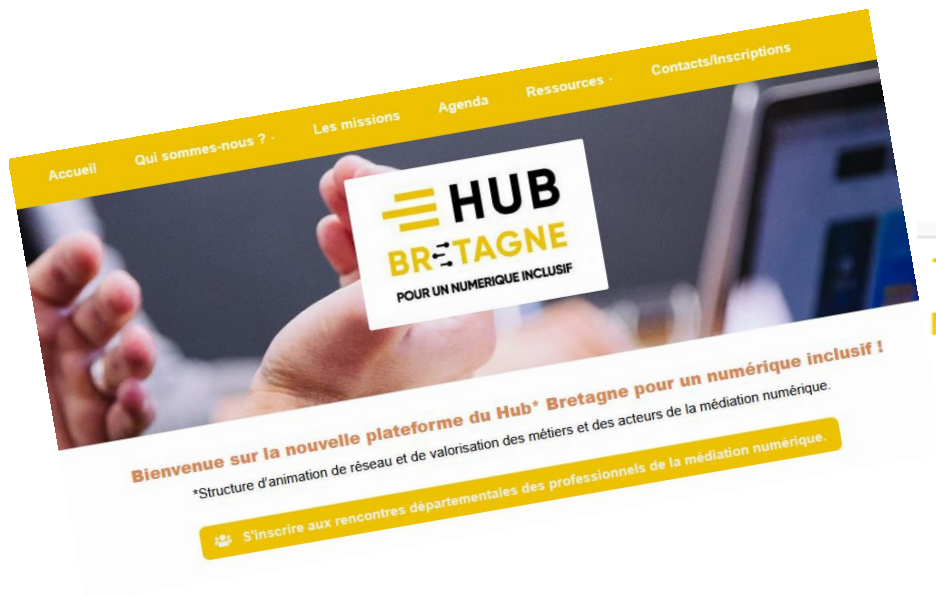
Accueil Qui sommes-nous ? Les missions Agenda Ressources Contacts/Inscriptions

HUB
BRETAGNE
POUR UN NUMERIQUE INCLUSIF

Bienvenue sur la nouvelle plateforme du Hub* Bretagne pour un numérique inclusif !

*Structure d'animation de réseau et de valorisation des métiers et des acteurs de la médiation numérique.

S'inscrire aux rencontres départementales des professionnels de la médiation numérique.